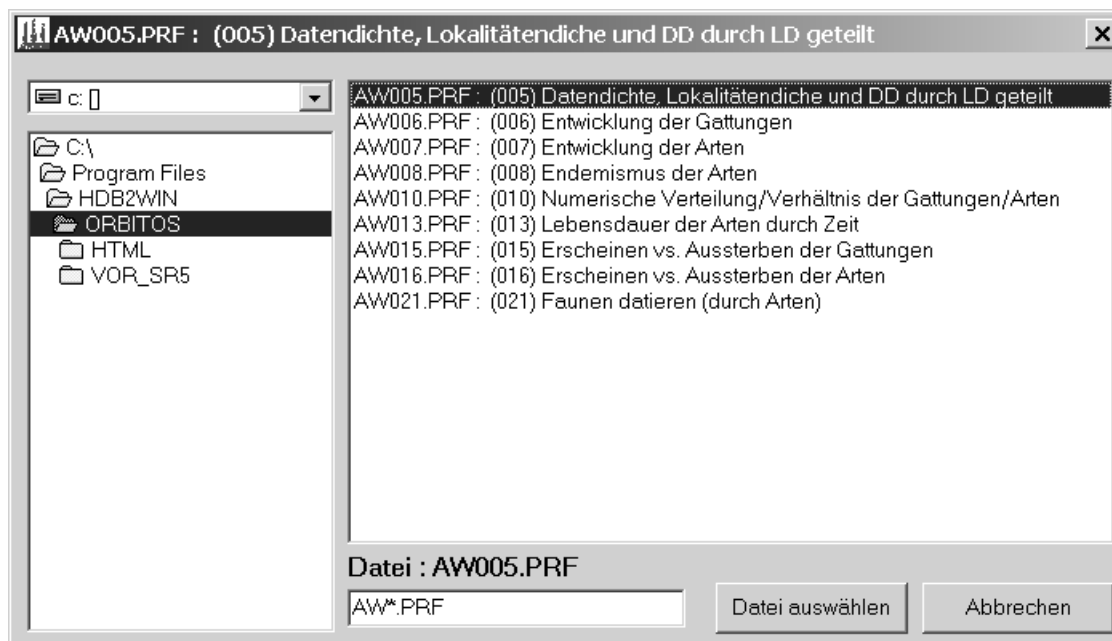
AW005.PRF : (005) Datendichte, Lokalitätendiche und DD durch LD geteilt

c: []

C:\
Program Files
HDB2WIN
ORBITOS
HTML
VOR_SR5

AW005.PRF : (005) Datendichte, Lokalitätendiche und DD durch LD geteilt
AW006.PRF : (006) Entwicklung der Gattungen
AW007.PRF : (007) Entwicklung der Arten
AW008.PRF : (008) Endemismus der Arten
AW010.PRF : (010) Numerische Verteilung/Verhältnis der Gattungen/Arten
AW013.PRF : (013) Lebensdauer der Arten durch Zeit
AW015.PRF : (015) Erscheinen vs. Aussterben der Gattungen
AW016.PRF : (016) Erscheinen vs. Aussterben der Arten
AW021.PRF : (021) Faunen datieren (durch Arten)

Datei : AW005.PRF

AW*.PRF

Datei auswählen

Abbrechen